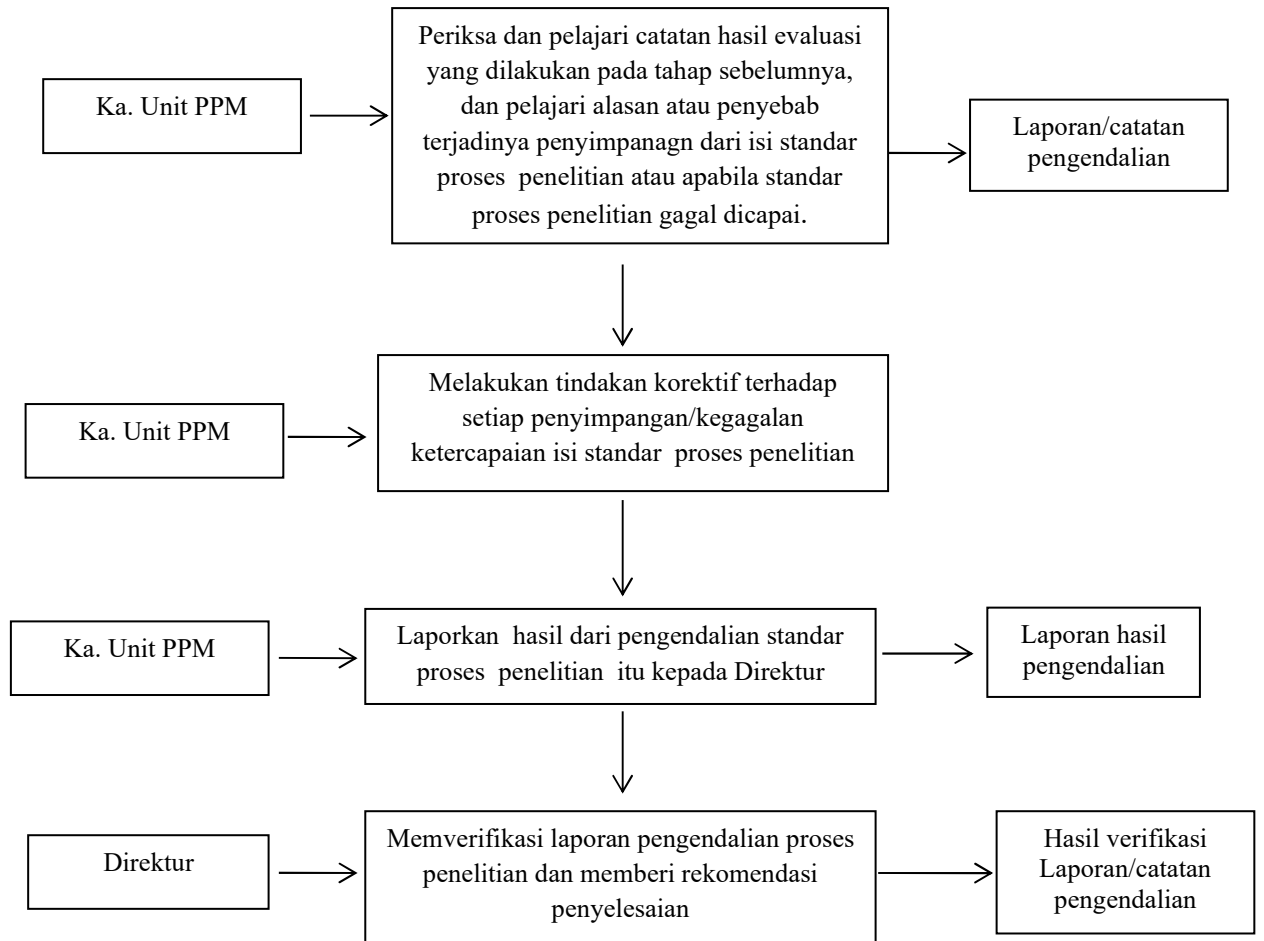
Ka. Unit PPM

Periksa dan pelajari catatan hasil evaluasi yang dilakukan pada tahap sebelumnya, dan pelajari alasan atau penyebab terjadinya penyimpanagn dari isi standar proses penelitian atau apabila standar proses penelitian gagal dicapai.

Laporan/catatan pengendalian

Ka. Unit PPM

Melakukan tindakan korektif terhadap setiap penyimpangan/kegagalan ketercapaian isi standar proses penelitian

Ka. Unit PPM

Laporkan hasil dari pengendalian standar proses penelitian itu kepada Direktur

Laporan hasil pengendalian

Direktur

Memverifikasi laporan pengendalian proses penelitian dan memberi rekomendasi penyelesaian

Hasil verifikasi Laporan/catatan pengendalian